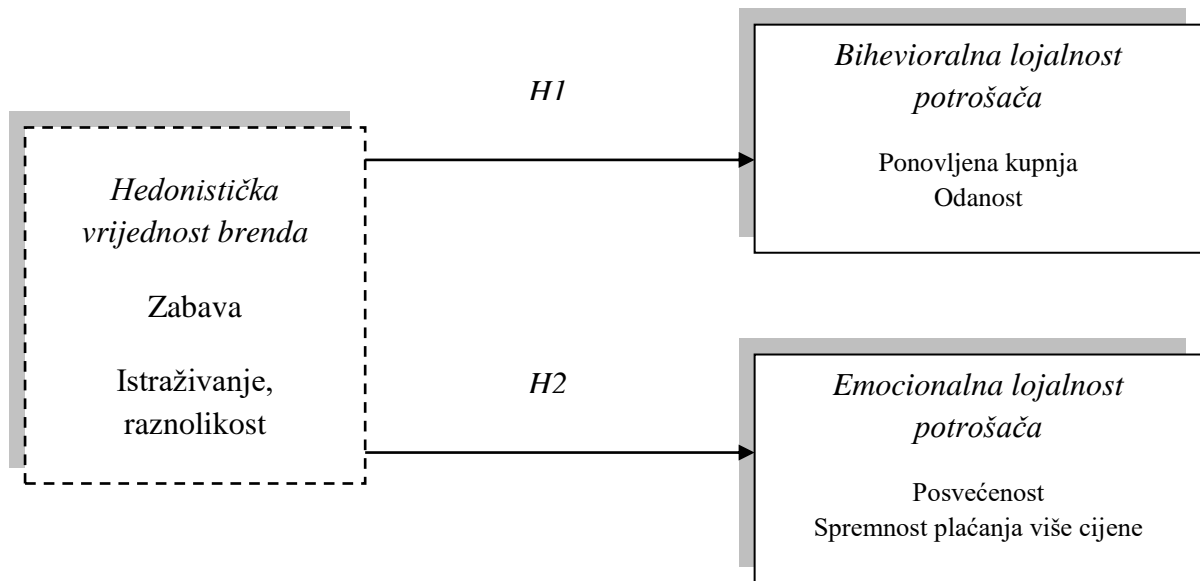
Hedonistička vrijednost brenda

Zabava

Istraživanje, raznolikost

H1

H2

Bihevioralna lojalnost potrošača

Ponovljena kupnja
Odanost

Emocionalna lojalnost potrošača

Posvećenost
Spremnost plaćanja više cijene